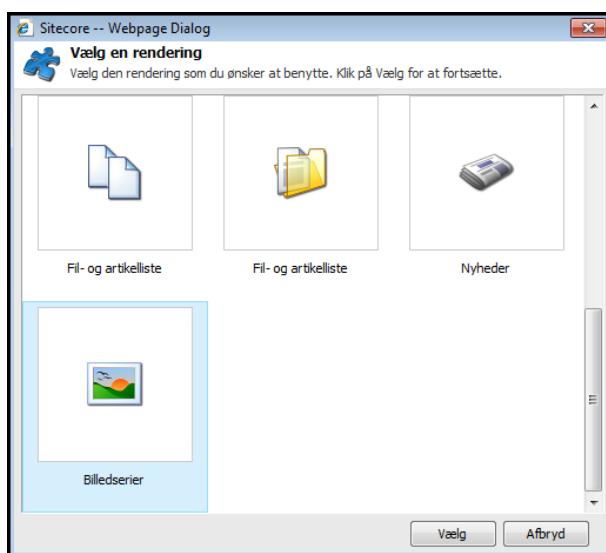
Sitecore -- Webpage Dialog

Vælg en rendering
Vælg den rendering som du ønsker at benytte. Klik på Vælg for at fortsætte.

Fil- og artikelliste

Fil- og artikelliste

Nyheder

Billedserier

Vælg
Afbryd